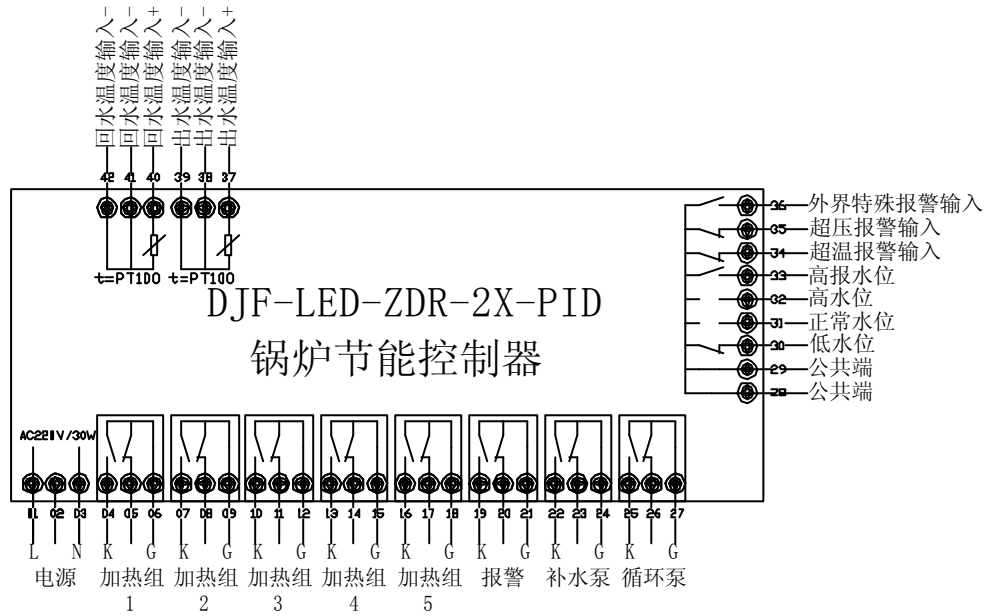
回水温度输入−
回水温度输入−
回水温度输入+
出水温度输入−
出水温度输入−
出水温度输入+

42 41 40 39 38 37

t=PT100 t=PT100

36 外界特殊报警输入
35 超压报警输入
34 超温报警输入
33 高报水位
32 高水位
31 正常水位
30 低水位
29 公共端
28 公共端

DJF-LED-ZDR-2X-PID
锅炉节能控制器

AC220V/30W

01 02 03 04 05 06 07 08 09 10 11 12 13 14 15 16 17 18 19 20 21 22 23 24 25 26 27

L N K G K G K G K G K G K G K G K G

电源 加热组 1 加热组 2 加热组 3 加热组 4 加热组 5 报警 补水泵 循环泵